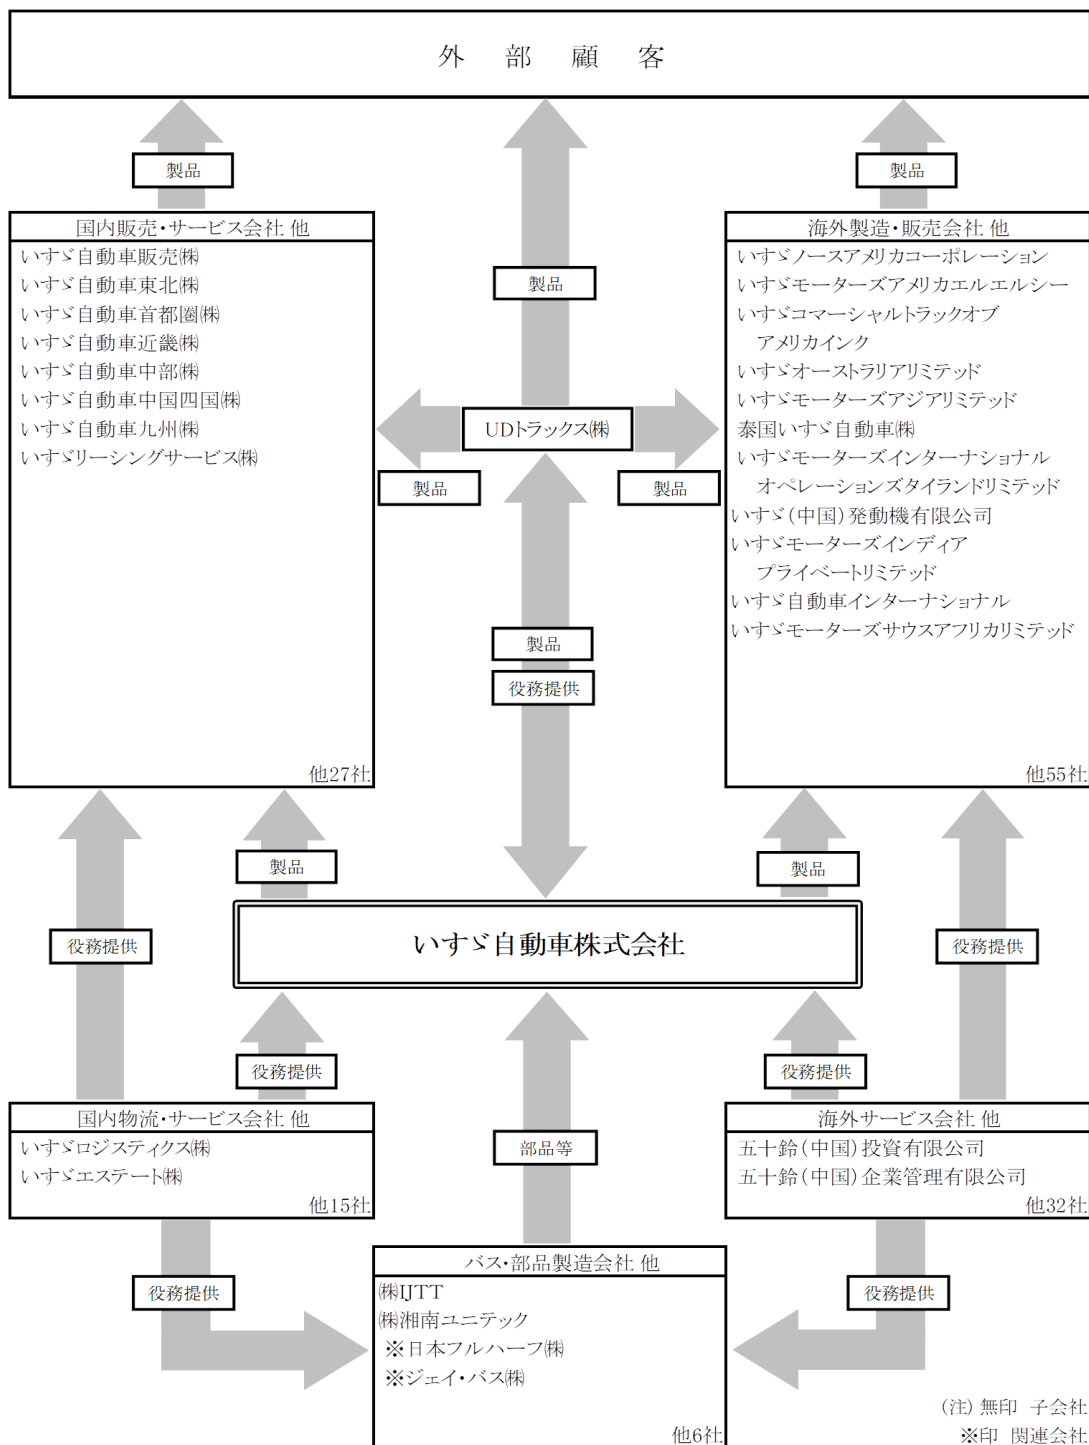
外　部　顧　客

製品

製品

国内販売・サービス会社 他
いすゞ自動車販売㈱
いすゞ自動車東北㈱
いすゞ自動車首都圏㈱
いすゞ自動車近畿㈱
いすゞ自動車中部㈱
いすゞ自動車中国四国㈱
いすゞ自動車九州㈱
いすゞリーシングサービス㈱
他27社

製品

UDトラックス㈱

製品

製品

製品

役務提供

海外製造・販売会社 他
いすゞノースアメリカコーポレーション
いすゞモーターズアメリカエルエルシー
いすゞコマーシャルトラックオブアメリカインク
いすゞオーストラリアリミテッド
いすゞモーターズアジアリミテッド
泰国いすゞ自動車㈱
いすゞモーターズインターナショナルオペレーションズタイランドリミテッド
いすゞ(中国)発動機有限公司
いすゞモーターズインディアプライベートリミテッド
いすゞ自動車インターナショナル
いすゞモーターズサウスアフリカリミテッド
他55社

製品

製品

役務提供

いすゞ自動車株式会社

役務提供

役務提供

役務提供

国内物流・サービス会社 他
いすゞロジスティクス㈱
いすゞエステート㈱
他15社

部品等

海外サービス会社 他
五十鈴(中国)投資有限公司
五十鈴(中国)企業管理有限公司
他32社

役務提供

バス・部品製造会社 他
㈱IJTT
㈱湘南ユニテック
※日本フルハーフ㈱
※ジェイ・バス㈱
他6社

役務提供

(注) 無印　子会社
※印　関連会社